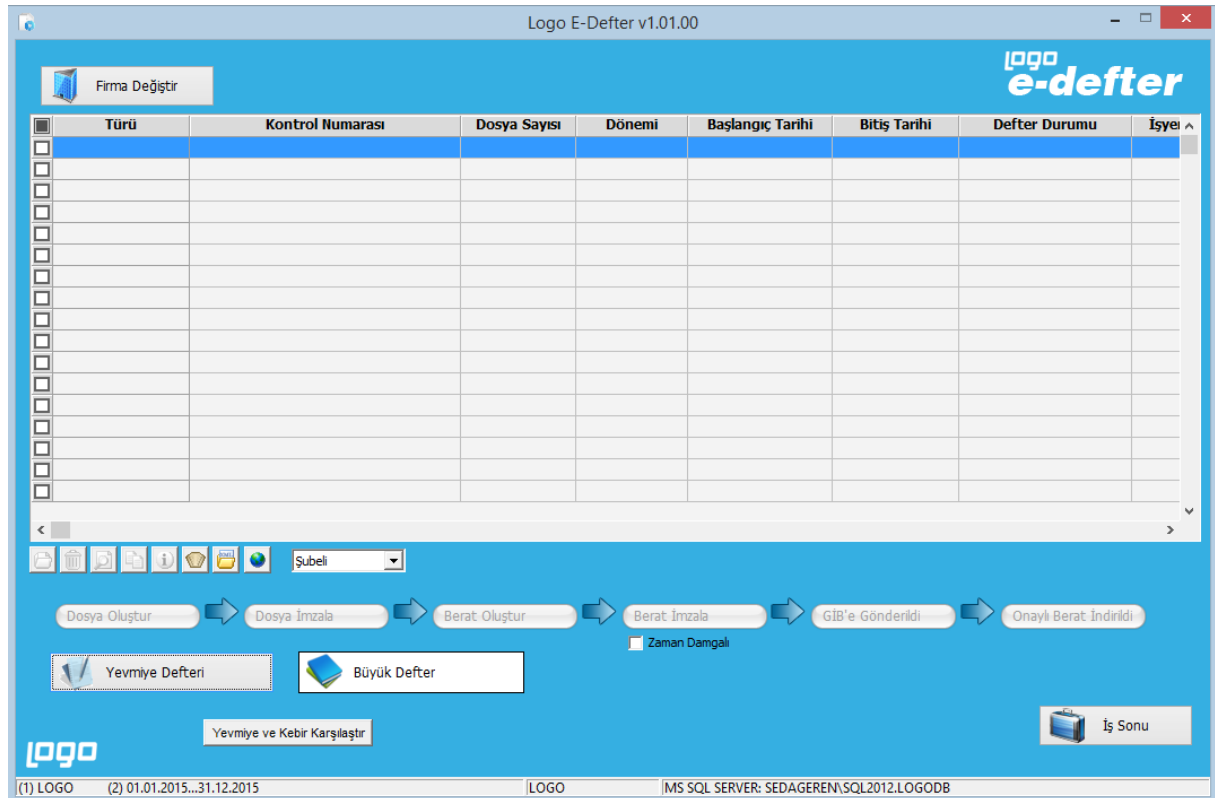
Logo E-Defter v1.01.00

Firma Değiştir

logo e-defter

| Türü | Kontrol Numarası | Dosya Sayısı | Dönemi | Başlangıç Tarihi | Bitiş Tarihi | Defter Durumu | İşyeı |
|---|---|---|---|---|---|---|---|

Şubeli

Dosya Oluştur
Dosya İmzala
Berat Oluştur
Berat İmzala
GİB'e Gönderildi
Onaylı Berat İndirildi

Zaman Damgalı

Yevmiye Defteri
Büyük Defter

Yevmiye ve Kebir Karşılaştır

İş Sonu

logo

(1) LOGO (2) 01.01.2015...31.12.2015 LOGO MS SQL SERVER: SEDAGEREN\SQL2012.LOGODB